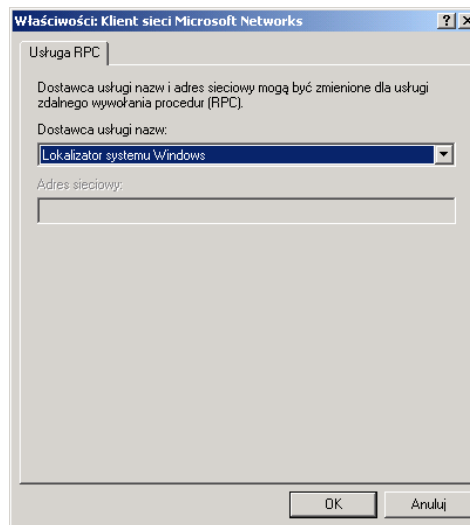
Właściwości: Klient sieci Microsoft Networks

?

×

Usługa RPC

Dostawca usługi nazw i adres sieciowy mogą być zmienione dla usługi zdalnego wywołania procedur (RPC).

Dostawca usługi nazw:

Lokalizator systemu Windows

Adres sieciowy:

OK

Anuluj